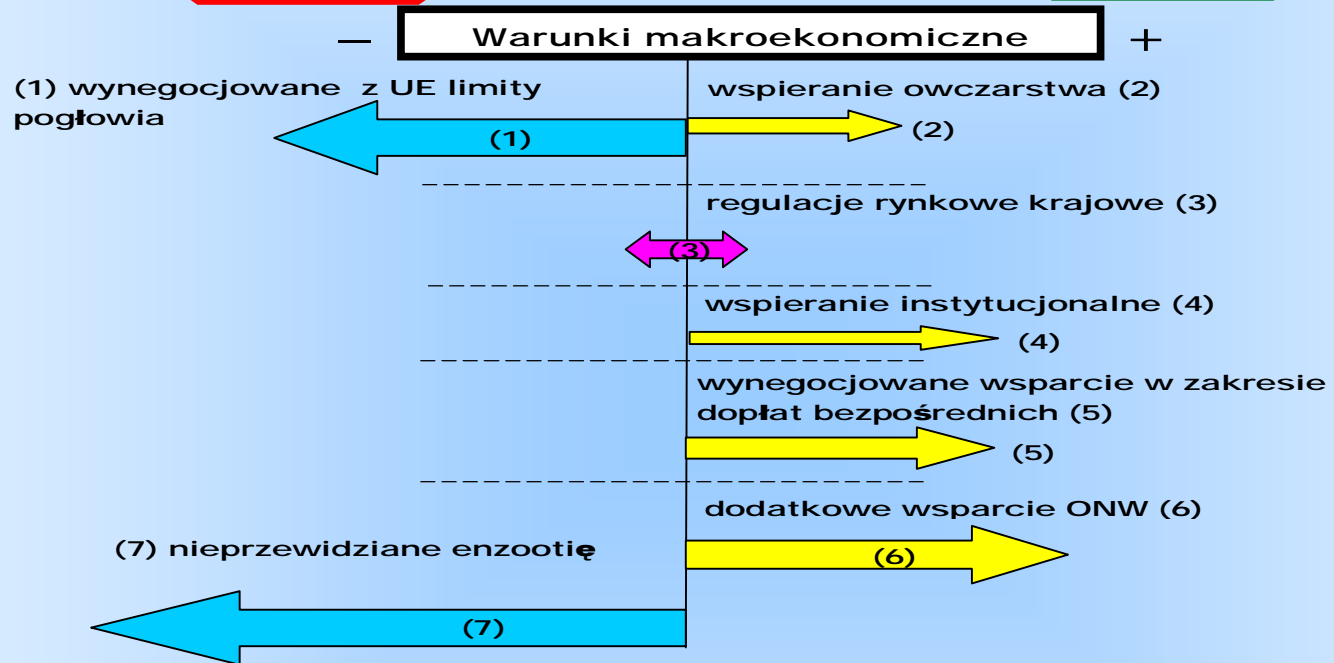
–
Warunki makroekonomiczne
+

(1) wynegocjowane z UE limity pogłowia

wspieranie owczarstwa (2)

(1)

(2)

regulacje rynkowe krajowe (3)

(3)

wspieranie instytucjonalne (4)

(4)

wynegocjowane wsparcie w zakresie dopłat bezpośrednich (5)

(5)

dodatkowe wsparcie ONW (6)

(7) nieprzewidziane enzootię

(6)

(7)